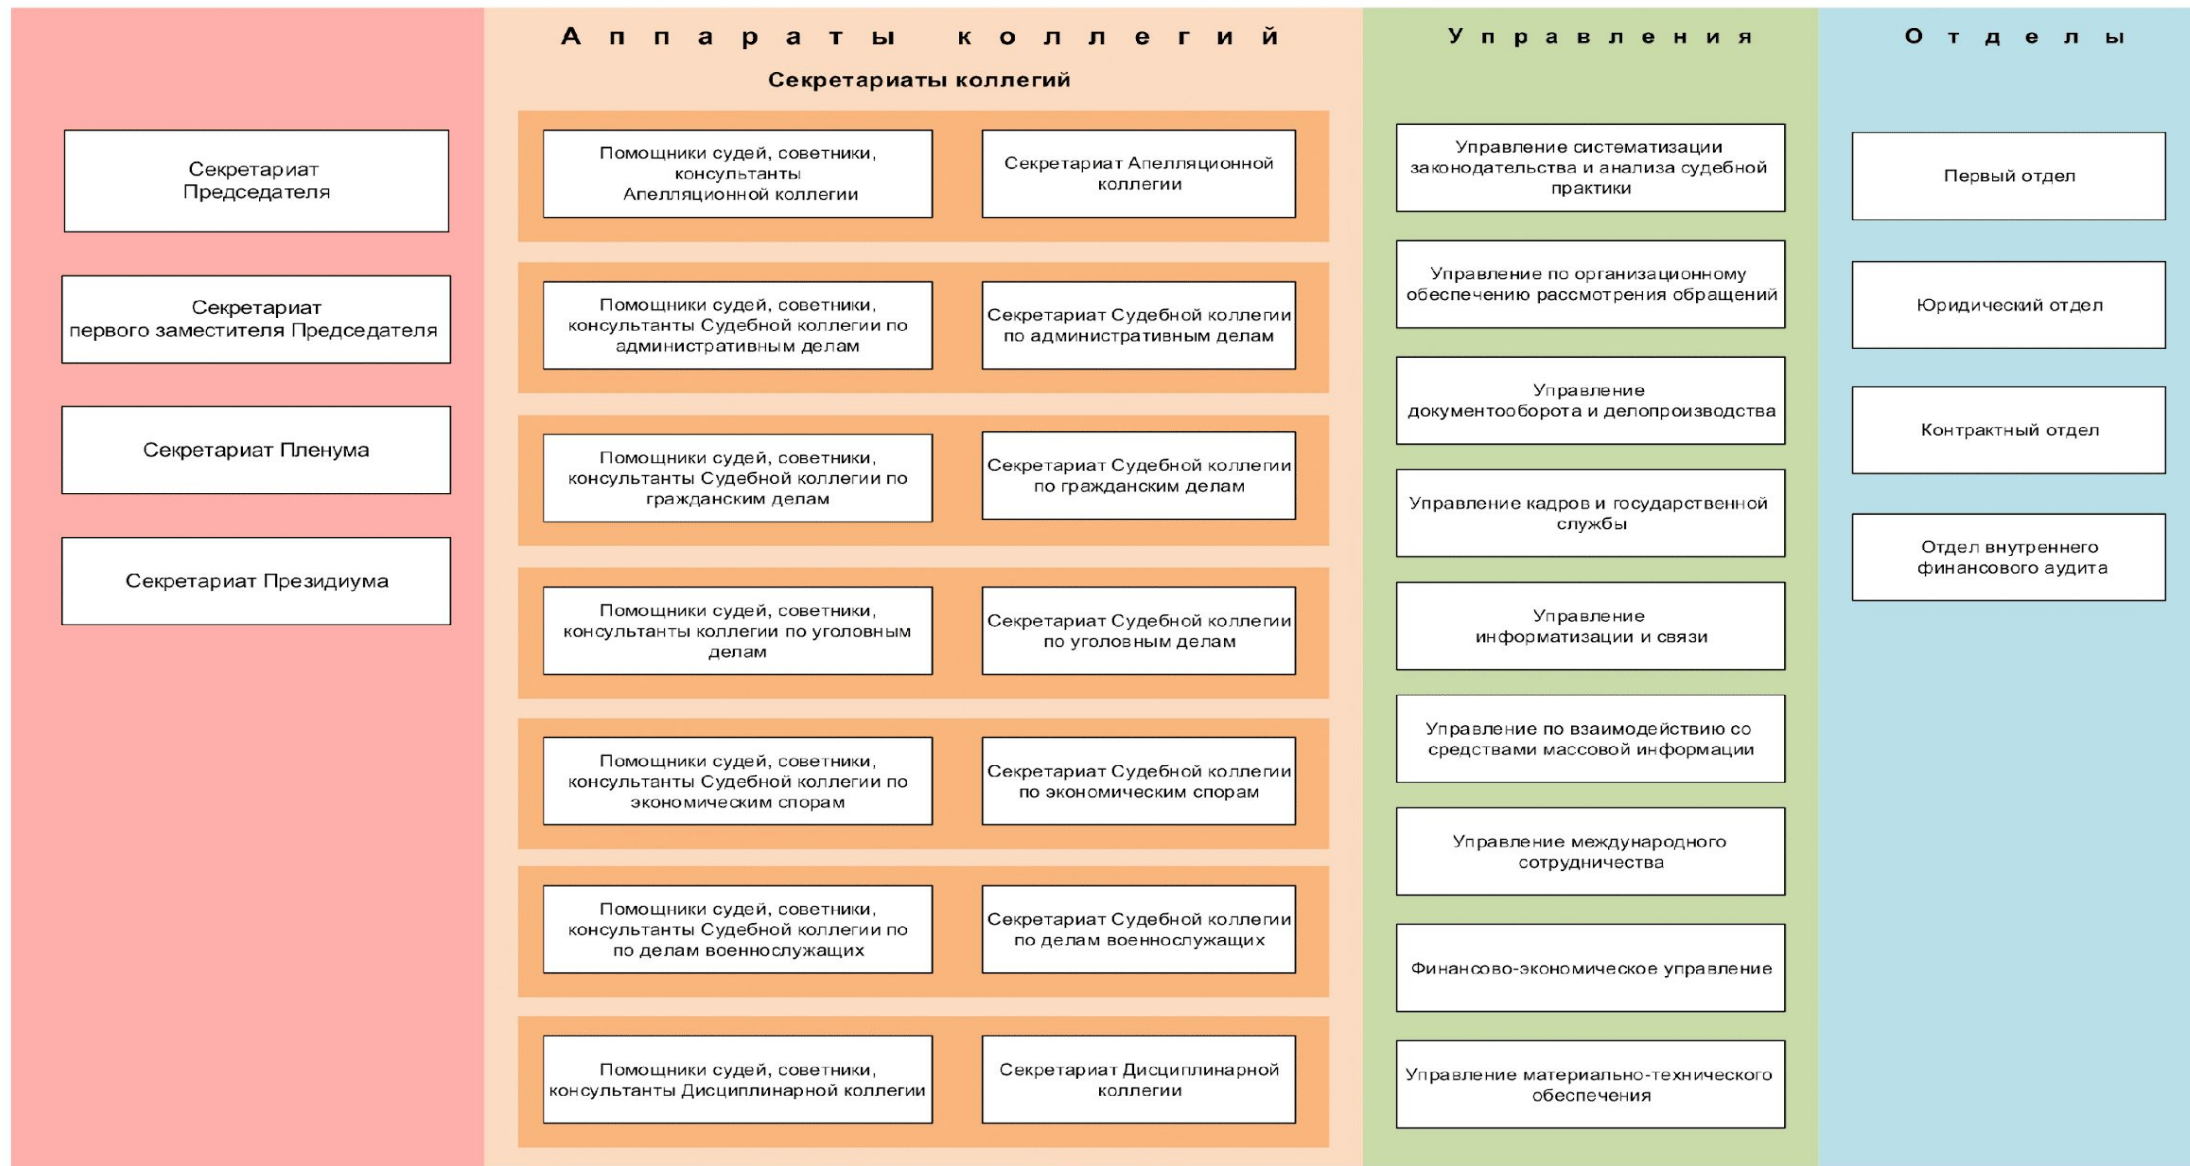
Секретариат Председателя

Секретариат первого заместителя Председателя

Секретариат Пленума

Секретариат Президиума

Аппараты коллегий

Секретариаты коллегий

Помощники судей, советники, консультанты Апелляционной коллегии

Секретариат Апелляционной коллегии

Помощники судей, советники, консультанты Судебной коллегии по административным делам

Секретариат Судебной коллегии по административным делам

Помощники судей, советники, консультанты Судебной коллегии по гражданским делам

Секретариат Судебной коллегии по гражданским делам

Помощники судей, советники, консультанты коллегии по уголовным делам

Секретариат Судебной коллегии по уголовным делам

Помощники судей, советники, консультанты Судебной коллегии по экономическим спорам

Секретариат Судебной коллегии по экономическим спорам

Помощники судей, советники, консультанты Судебной коллегии по по делам военнослужащих

Секретариат Судебной коллегии по делам военнослужащих

Помощники судей, советники, консультанты Дисциплинарной коллегии

Секретариат Дисциплинарной коллегии

Управления

Управление систематизации законодательства и анализа судебной практики

Управление по организационному обеспечению рассмотрения обращений

Управление документооборота и делопроизводства

Управление кадров и государственной службы

Управление информатизации и связи

Управление по взаимодействию со средствами массовой информации

Управление международного сотрудничества

Финансово-экономическое управление

Управление материально-технического обеспечения

Отделы

Первый отдел

Юридический отдел

Контрактный отдел

Отдел внутреннего финансового аудита